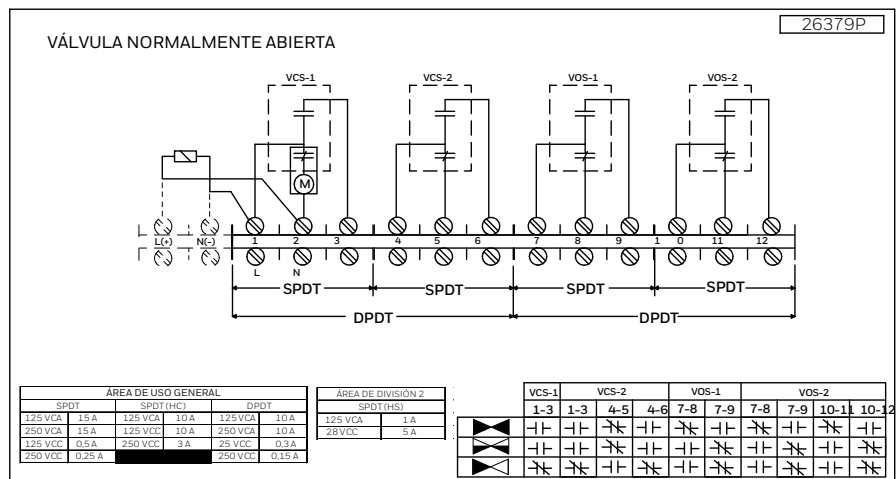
26379P

VÁLVULA NORMALMENTE ABIERTA

VCS-1 VCS-2 VOS-1 VOS-2

M

L(+) N(-)

1 2 3 4 5 6 7 8 9 1 0 11 12

L N

SPDT SPDT SPDT SPDT

DPDT DPDT

| ÁREA DE USO GENERAL | | | | | |
|---|---|---|---|---|---|
| SPDT | | SPDT (HC) | | DPDT | |
| 125 VCA | 15 A | 125 VCA | 10 A | 125 VCA | 10 A |
| 250 VCA | 15 A | 125 VCC | 10 A | 250 VCA | 10 A |
| 125 VCC | 0,5 A | 250 VCC | 3 A | 25 VCC | 0,3 A |
| 250 VCC | 0,25 A | | | 250 VCC | 0,15 A |

| ÁREA DE DIVISIÓN 2 | |
|---|---|
| SPDT (HS) | |
| 125 VCA | 1 A |
| 28 VCC | 5 A |

| VCS-1 | VCS-2 | | | VOS-1 | | VOS-2 | | | |
|---|---|---|---|---|---|---|---|---|---|
| 1-3 | 1-3 | 4-5 | 4-6 | 7-8 | 7-9 | 7-8 | 7-9 | 10-11 | 10-12 |